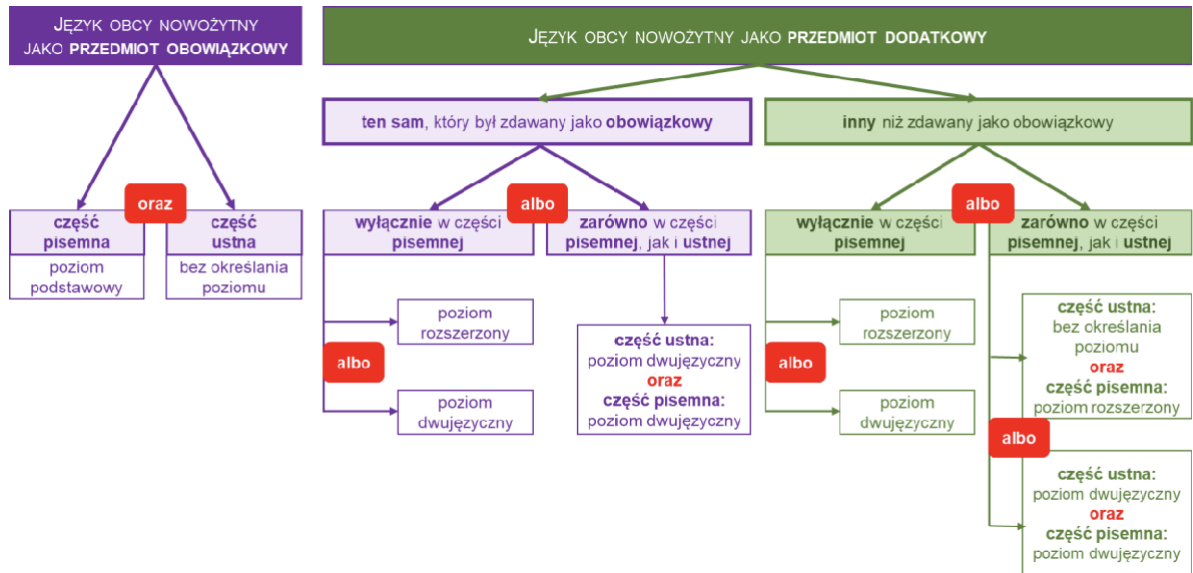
JĘZYK OBCY NOWOŻYTNY JAKO PRZEDMIOT OBOWIĄZKOWY

oraz

część pisemna
poziom podstawowy

część ustna
bez określania poziomu

JĘZYK OBCY NOWOŻYTNY JAKO PRZEDMIOT DODATKOWY

ten sam, który był zdawany jako obowiązkowy

albo

wyłącznie w części pisemnej

zarówno w części pisemnej, jak i ustnej

poziom rozszerzony

albo

poziom dwujęzyczny

część ustna: poziom dwujęzyczny
oraz
część pisemna: poziom dwujęzyczny

inny niż zdawany jako obowiązkowy

albo

wyłącznie w części pisemnej

zarówno w części pisemnej, jak i ustnej

poziom rozszerzony

albo

poziom dwujęzyczny

część ustna: bez określania poziomu
oraz
część pisemna: poziom rozszerzony

albo

część ustna: poziom dwujęzyczny
oraz
część pisemna: poziom dwujęzyczny